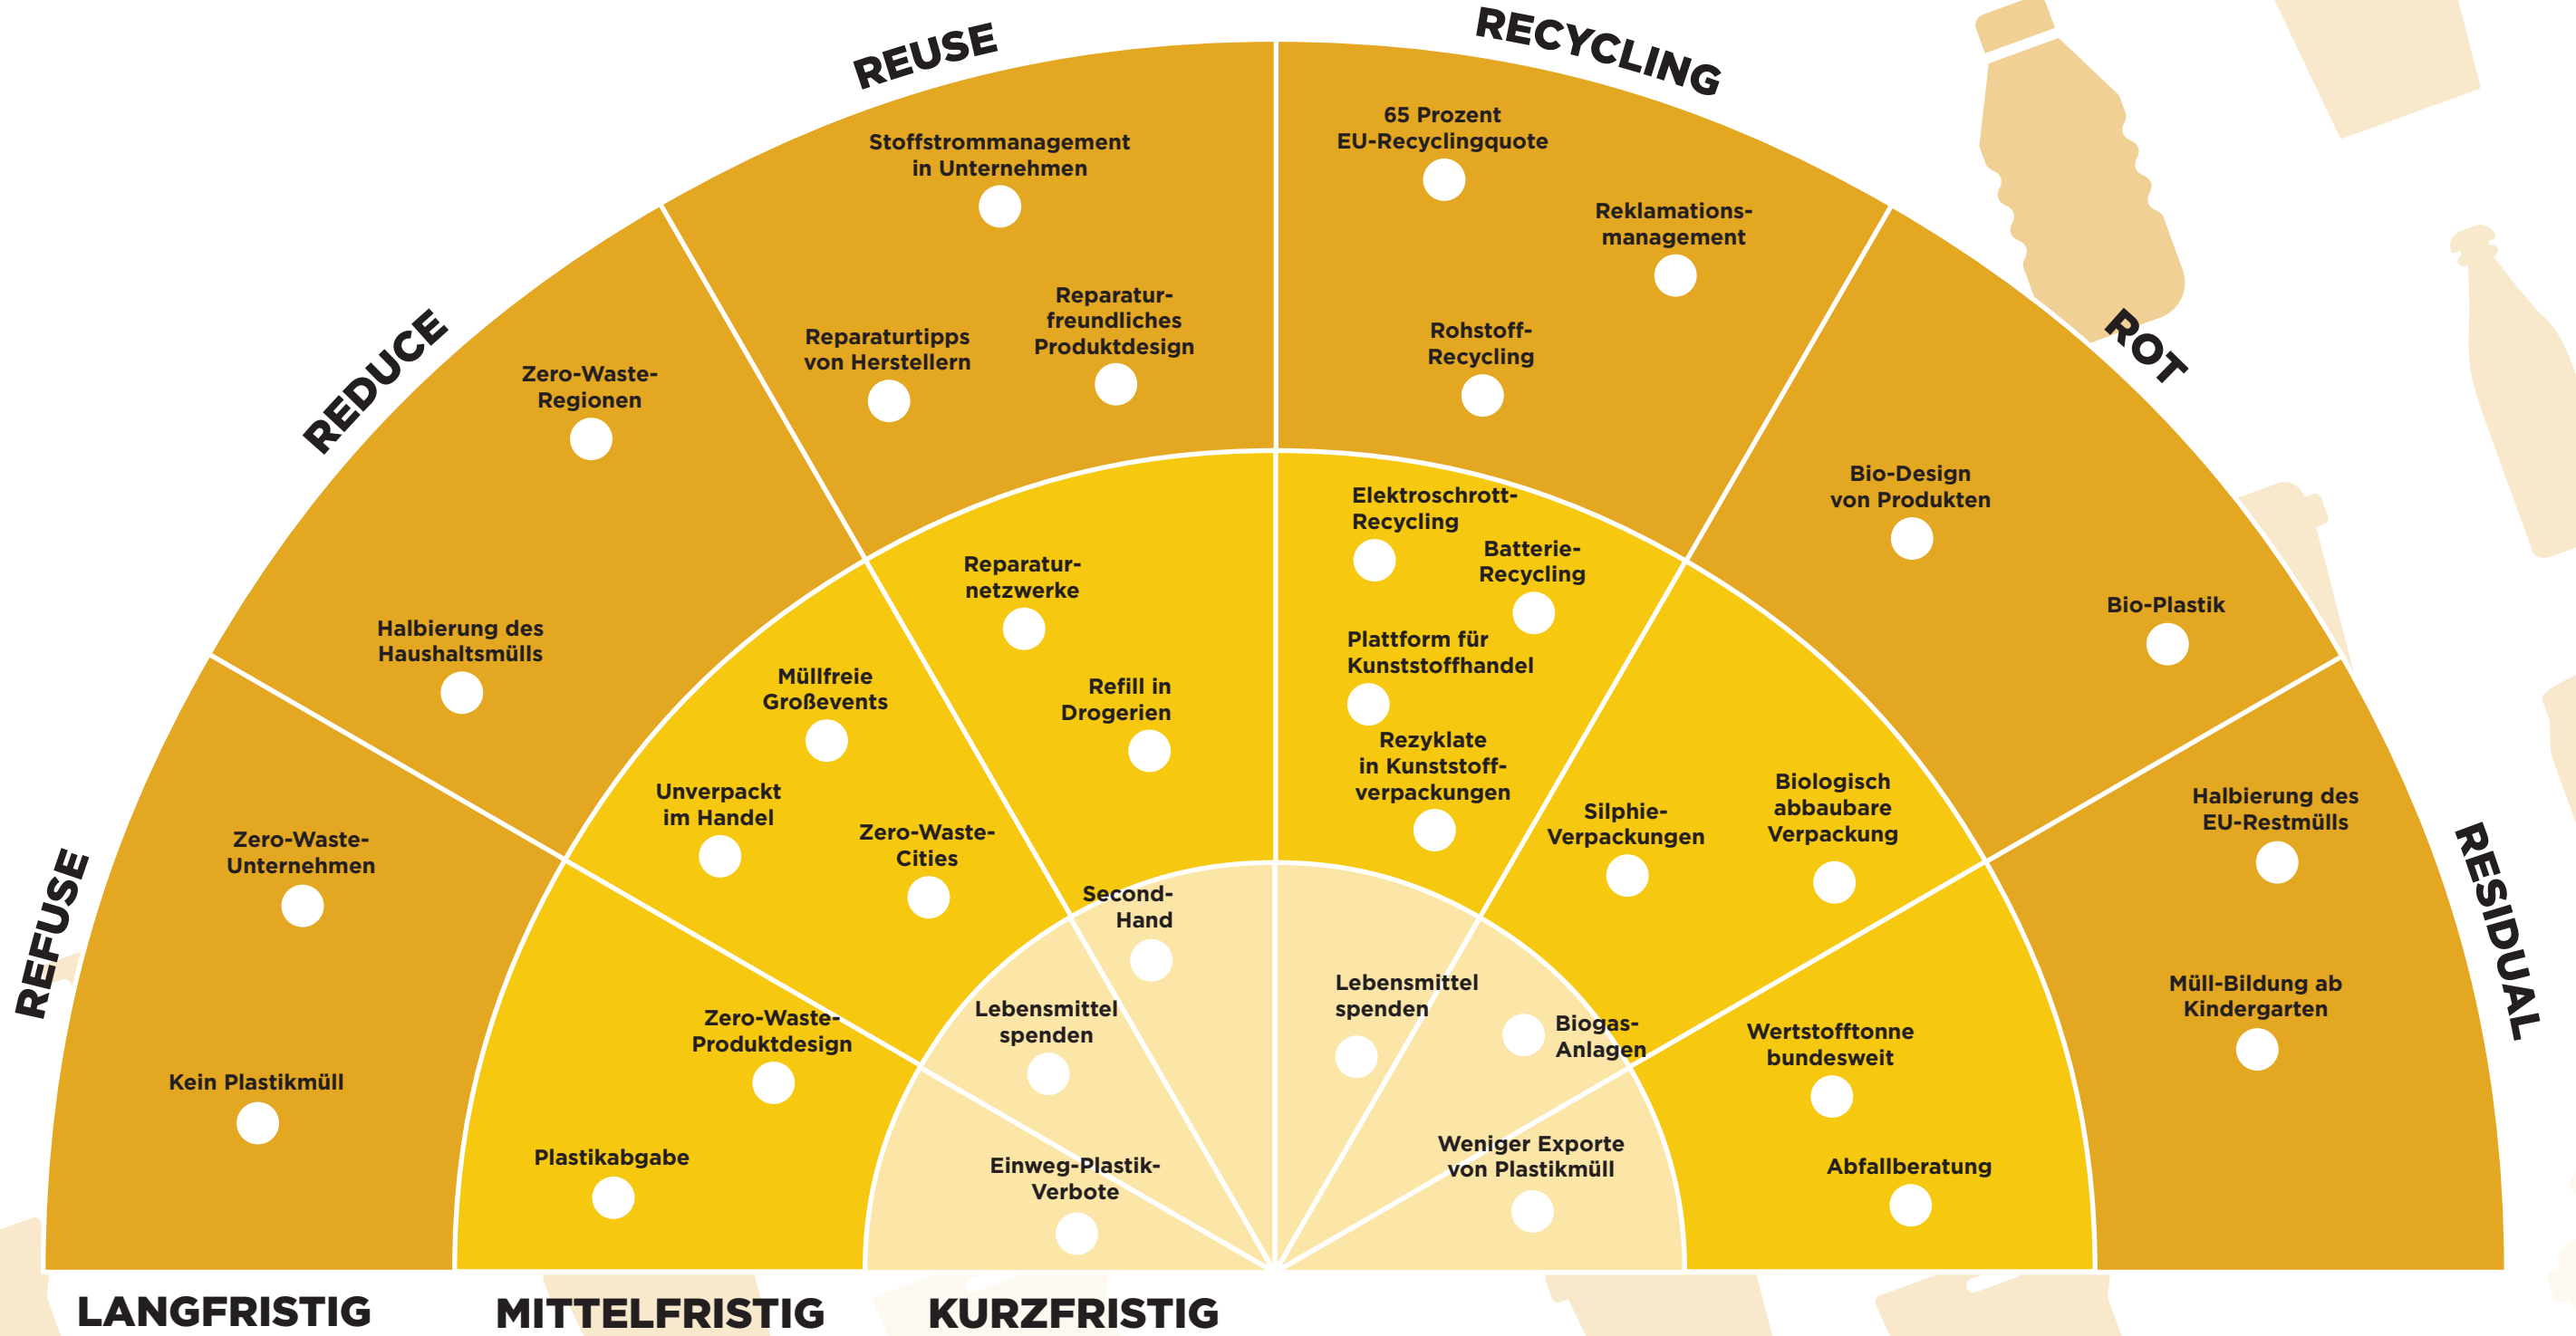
REFUSE

REDUCE

REUSE

RECYCLING

ROT

RESIDUAL

Zero-Waste-Unternehmen

Kein Plastikmüll

Zero-Waste-Regionen

Halbierung des Haushaltsmülls

Stoffstrommanagement in Unternehmen

Reparaturtipps von Herstellern

Reparatur-freundliches Produktdesign

65 Prozent EU-Recyclingquote

Reklamations-management

Rohstoff-Recycling

Bio-Design von Produkten

Bio-Plastik

Halbierung des EU-Restmülls

Müll-Bildung ab Kindergarten

Zero-Waste-Produktdesign

Plastikabgabe

Müllfreie Großevents

Unverpackt im Handel

Zero-Waste-Cities

Reparatur-netzwerke

Refill in Drogerien

Elektroschrott-Recycling

Batterie-Recycling

Plattform für Kunststoffhandel

Rezyklate in Kunststoff-verpackungen

Silphie-Verpackungen

Biologisch abbaubare Verpackung

Wertstofftonne bundesweit

Abfallberatung

Second-Hand

Lebensmittel spenden

Einweg-Plastik-Verbote

Lebensmittel spenden

Biogas-Anlagen

Weniger Exporte von Plastikmüll

LANGFRISTIG

MITTELFRISTIG

KURZFRISTIG